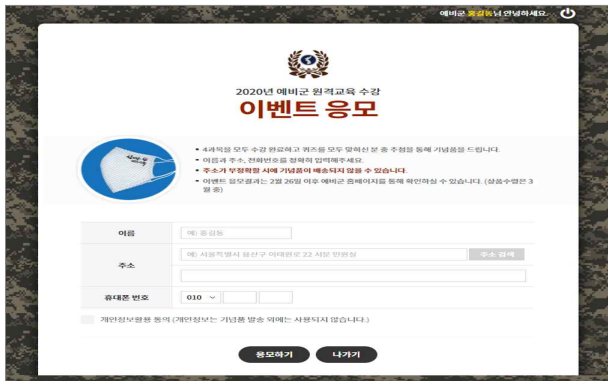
예비군 홍길동님 안녕하세요.

2020년 예비군 원격교육 수강
이벤트 응모

- 4과목을 모두 수강 완료하고 퀴즈를 모두 맞히신 분 중 추첨을 통해 기념품을 드립니다.
- 이름과 주소, 전화번호를 정확히 입력해주세요.
- 주소가 부정확할 시에 기념품이 배송되지 않을 수 있습니다.
- 이벤트 응모결과는 2월 26일 이후 예비군 홈페이지를 통해 확인하실 수 있습니다. (상품수령은 3월 중)

| 이름 | 예) 홍길동 |
|---|---|
| 주소 | 예) 서울특별시 용산구 이태원로 22 서문 민원실 [주소 검색] |
| 휴대폰 번호 | 010 |

개인정보활용 동의 (개인정보는 기념품 발송 외에는 사용되지 않습니다.)

응모하기 나가기